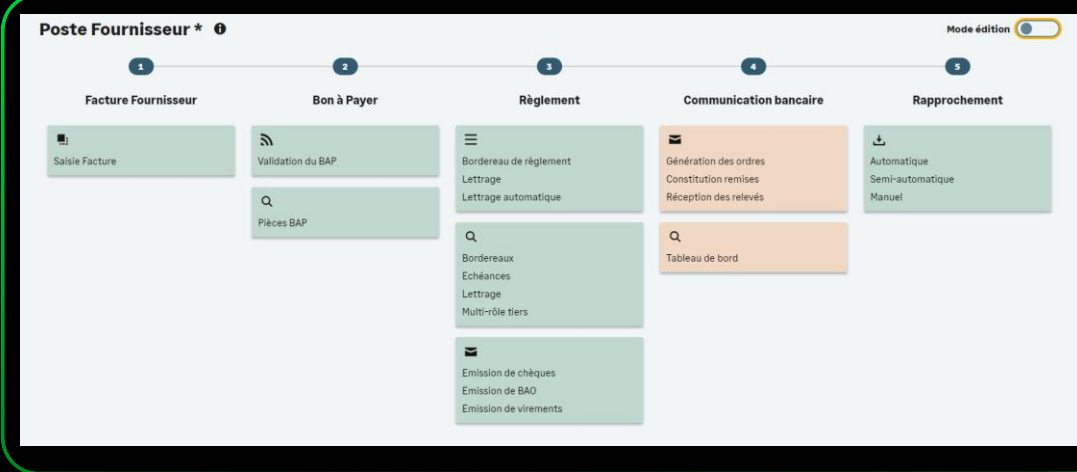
Poste Fournisseur *

Mode édition

1
Facture Fournisseur
Saisie Facture

2
Bon à Payer
Validation du BAP

Pièces BAP

3
Règlement
Bordereau de règlement
Lettrage
Lettrage automatique

Bordereaux
Echéances
Lettrage
Multi-rôle tiers

Emission de chèques
Emission de BAO
Emission de virements

4
Communication bancaire
Génération des ordres
Constitution remises
Réception des relevés

Tableau de bord

5
Rapprochement
Automatique
Semi-automatique
Manuel